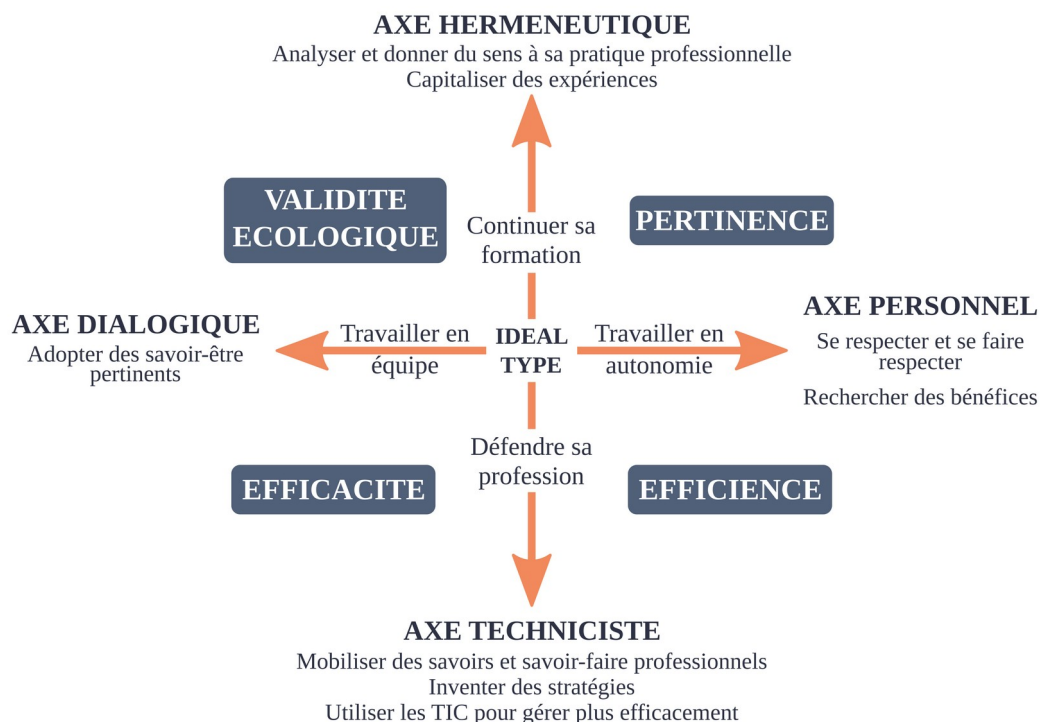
AXE HERMENEUTIQUE
Analyser et donner du sens à sa pratique professionnelle
Capitaliser des expériences

VALIDITE ECOLOGIQUE

Continuer sa formation

PERTINENCE

AXE DIALOGIQUE
Adopter des savoir-être pertinents

Travailler en équipe

IDEAL TYPE

Travailler en autonomie

AXE PERSONNEL
Se respecter et se faire respecter
Rechercher des bénéfices

Défendre sa profession

EFFICACITE

EFFICIENCE

AXE TECHNICISTE
Mobiliser des savoirs et savoir-faire professionnels
Inventer des stratégies
Utiliser les TIC pour gérer plus efficacement